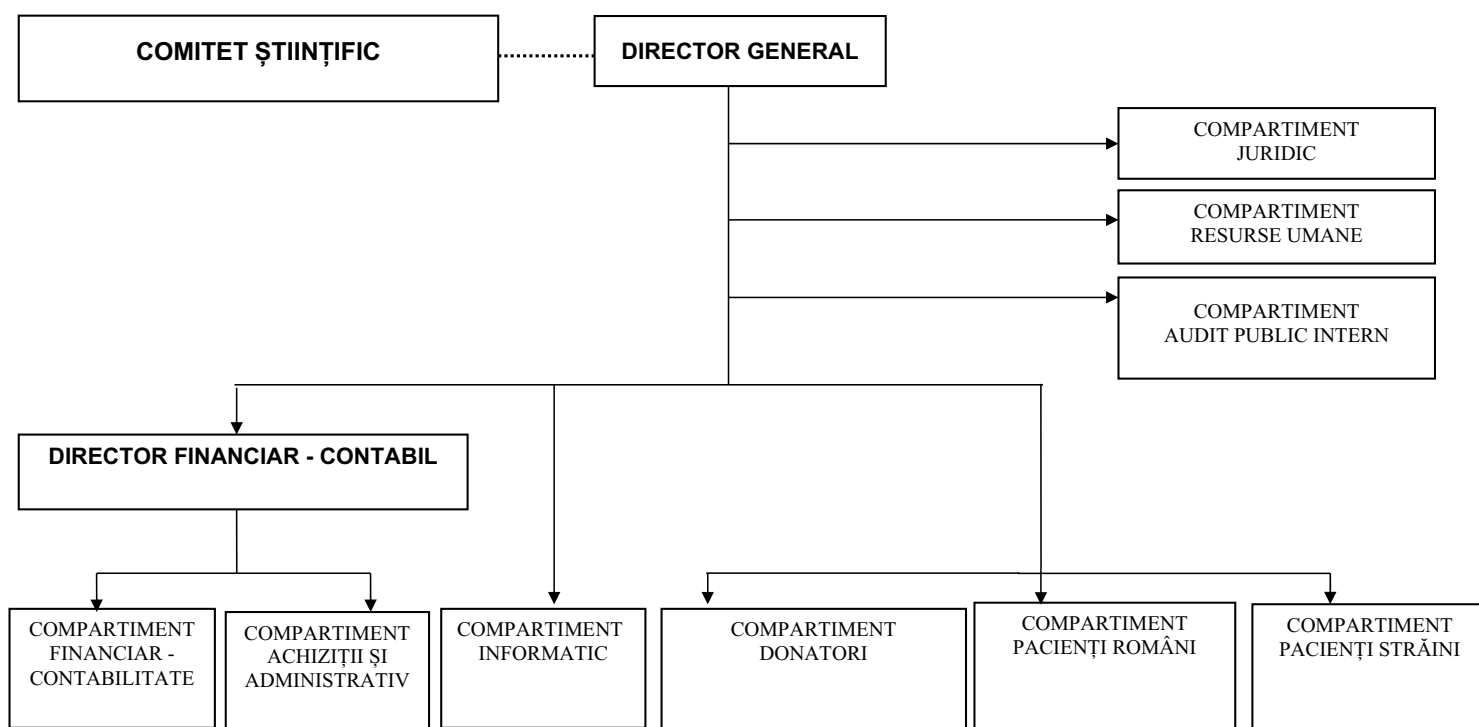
COMITET ȘTIINȚIFIC

DIRECTOR GENERAL

COMPARTIMENT JURIDIC

COMPARTIMENT RESURSE UMANE

COMPARTIMENT AUDIT PUBLIC INTERN

DIRECTOR FINANCIAR - CONTABIL

COMPARTIMENT FINANCIAR - CONTABILITATE

COMPARTIMENT ACHIZIȚII ȘI ADMINISTRATIV

COMPARTIMENT INFORMATIC

COMPARTIMENT DONATORI

COMPARTIMENT PACIENȚI ROMÂNI

COMPARTIMENT PACIENȚI STRĂINI